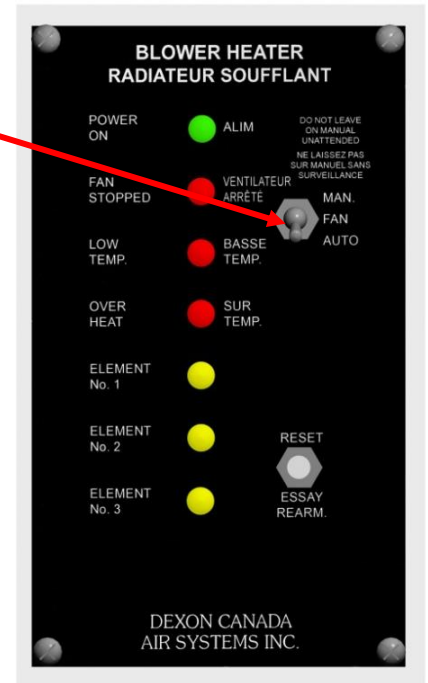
BLOWER HEATER
RADIATEUR SOUFFLANT

POWER ON
ALIM

DO NOT LEAVE ON MANUAL UNATTENDED
NE LAISSEZ PAS SUR MANUEL SANS SURVEILLANCE

FAN STOPPED
VENTILATEUR ARRÊTÉ

MAN.
FAN
AUTO

LOW TEMP.
BASSE TEMP.

OVER HEAT
SUR TEMP.

ELEMENT No. 1

ELEMENT No. 2

RESET

ELEMENT No. 3

ESSAY REARM.

DEXON CANADA
AIR SYSTEMS INC.